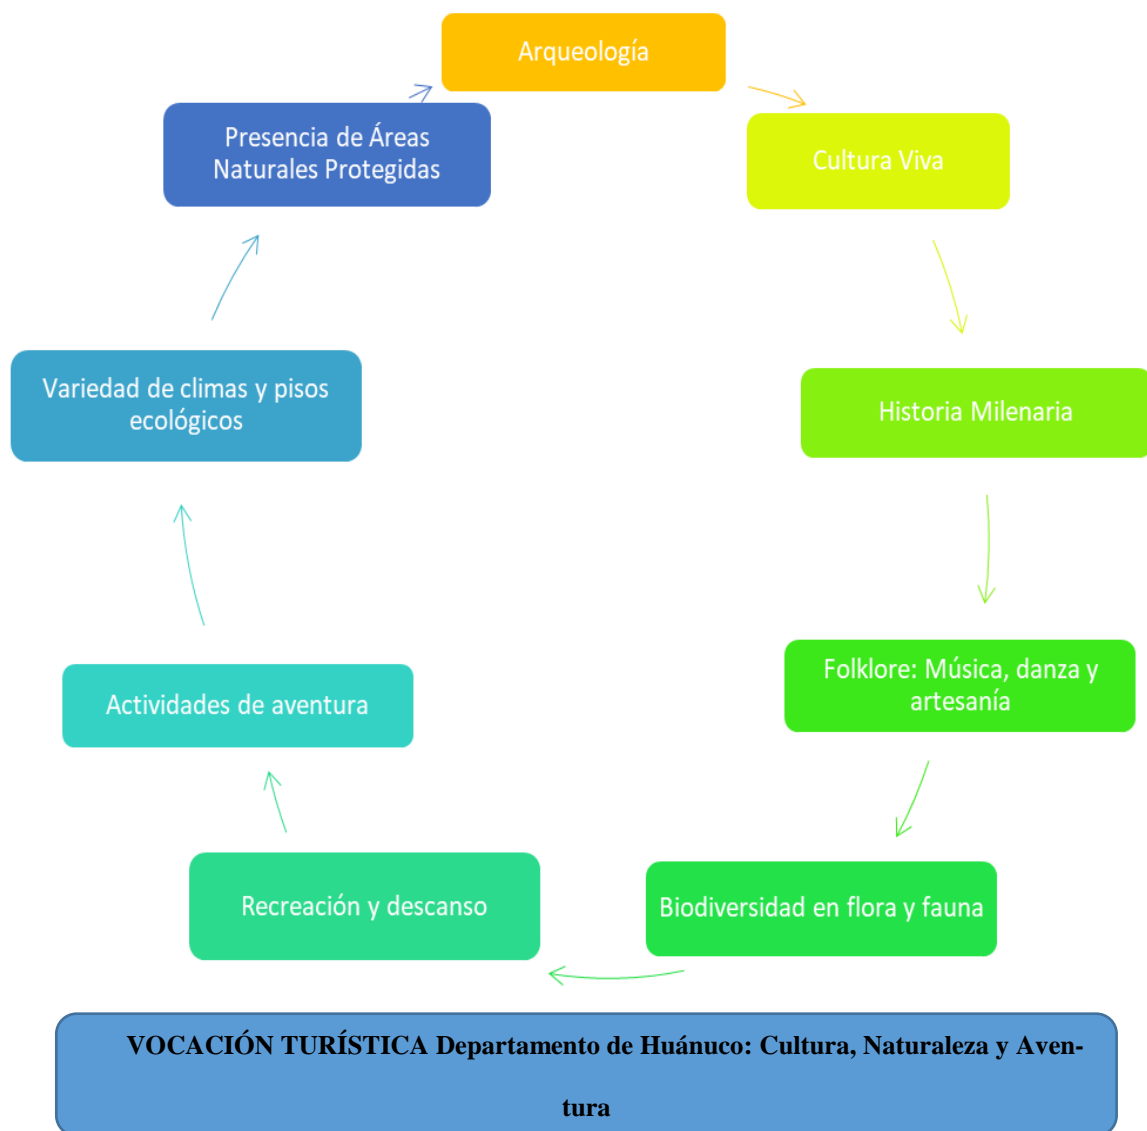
Arqueología

Cultura Viva

Historia Milenaria

Folklore: Música, danza y artesanía

Biodiversidad en flora y fauna

Recreación y descanso

Actividades de aventura

Variedad de climas y pisos ecológicos

Presencia de Áreas Naturales Protegidas

VOCACIÓN TURÍSTICA Departamento de Huánuco: Cultura, Naturaleza y Aventura